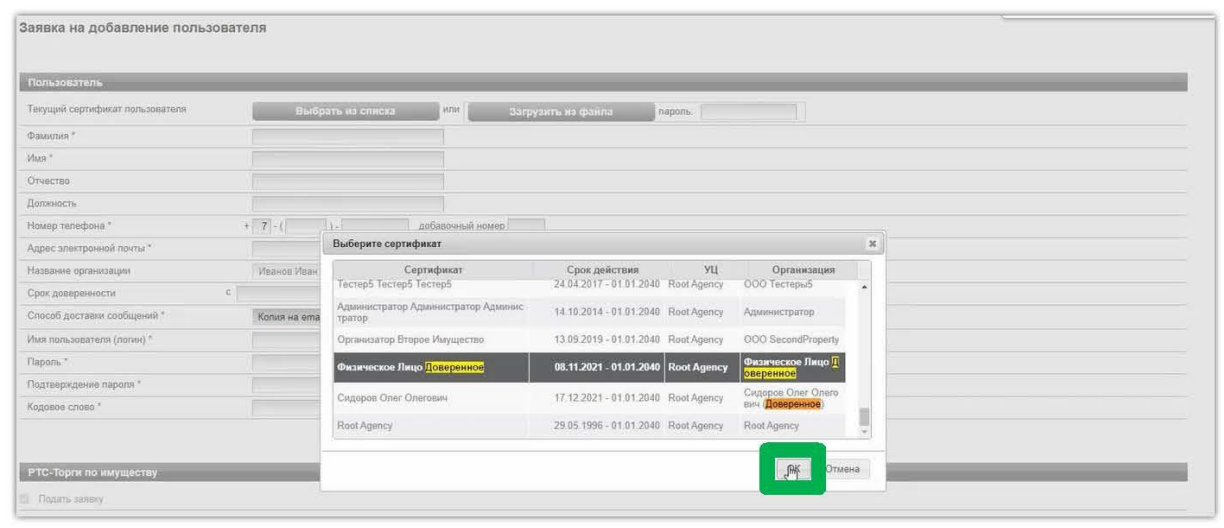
Заявка на добавление пользователя

Пользователь

Текущий сертификат пользователя
Выбрать из списка
или
Загрузить из файла
пароль

Фамилия *
Имя *
Отчество
Должность
Номер телефона *
+ 7 - ( ) -
добавочный номер
Адрес электронной почты *
Название организации
Иванов Иван
Срок доверенности
с
Способ доставки сообщений *
Копия на ema
Имя пользователя (логин) *
Пароль *
Подтверждение пароля *
Кодовое слово *

Выберите сертификат

| Сертификат | Срок действия | УЦ | Организация |
|---|---|---|---|
| Тестер5 Тестер5 Тестер5 | 24.04.2017 - 01.01.2040 | Root Agency | ООО Тестеры5 |
| Администратор Администратор Администратор | 14.10.2014 - 01.01.2040 | Root Agency | Администратор |
| Организатор Второе Имущество | 13.09.2019 - 01.01.2040 | Root Agency | ООО SecondProperty |
| Физическое Лицо Доверенное | 08.11.2021 - 01.01.2040 | Root Agency | Физическое Лицо Доверенное |
| Сидоров Олег Олегович | 17.12.2021 - 01.01.2040 | Root Agency | Сидоров Олег Олегович (Доверенное) |
| Root Agency | 29.05.1996 - 01.01.2040 | Root Agency | Root Agency |

ОК
Отмена

РТС-Торги по имуществу

Подать заявку